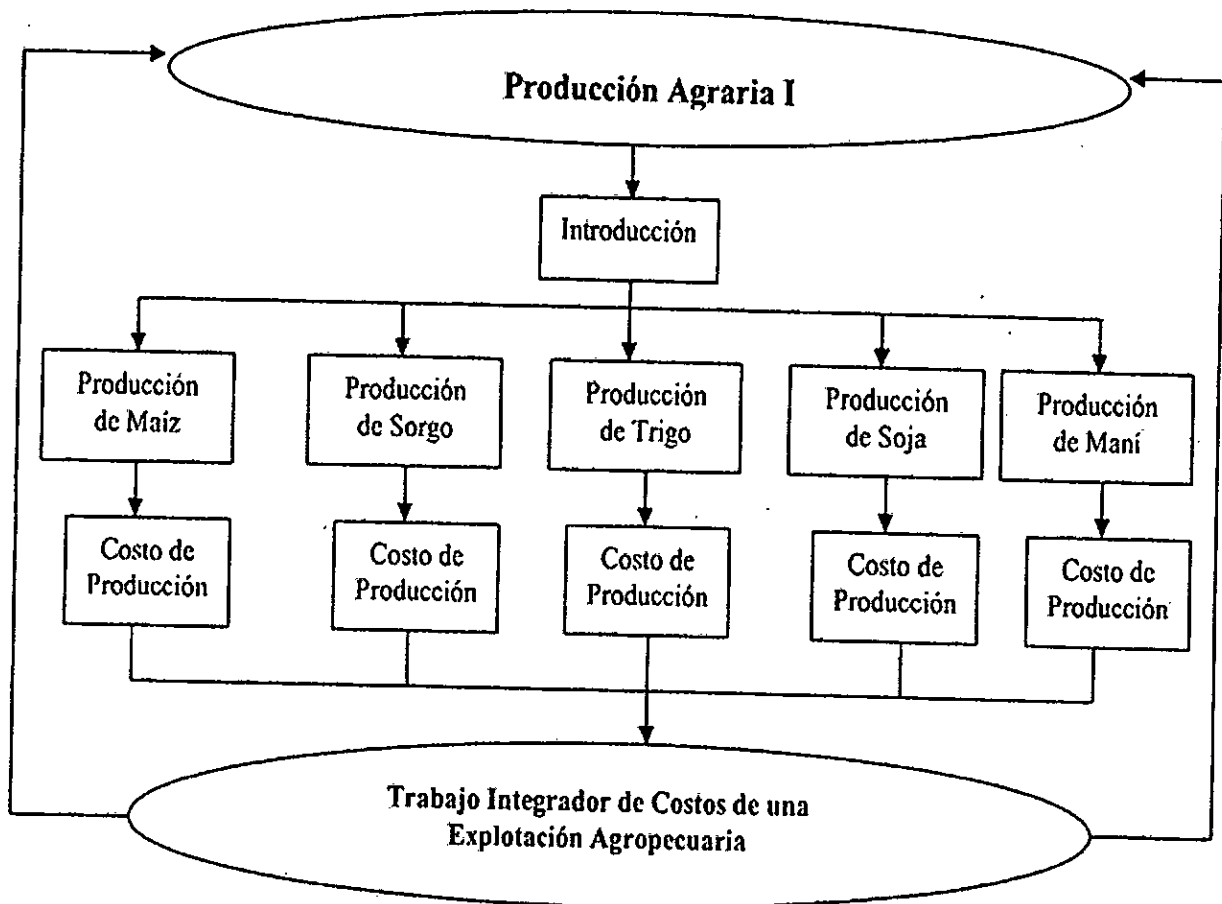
Producción Agraria I

Introducción

Producción de Maiz

Producción de Sorgo

Producción de Trigo

Producción de Soja

Producción de Maní

Costo de Producción

Costo de Producción

Costo de Producción

Costo de Producción

Costo de Producción

Trabajo Integrador de Costos de una Explotación Agropecuaria